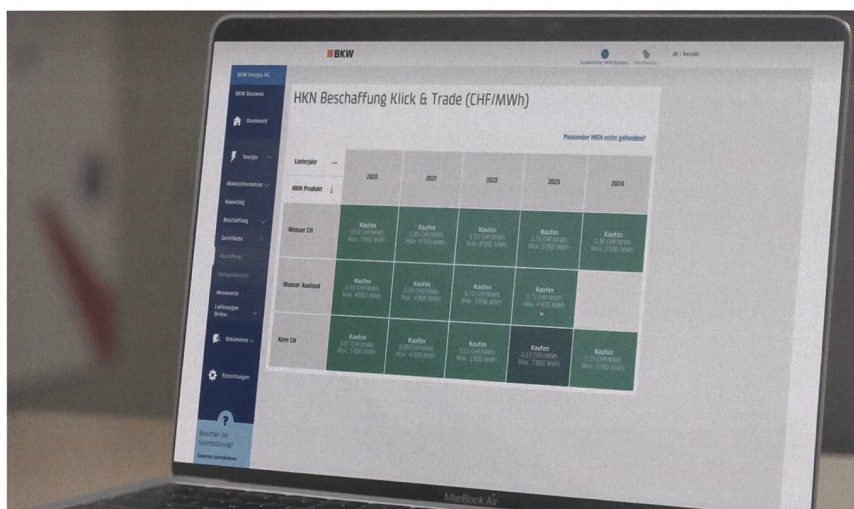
BKW

BKW Energie AG
BKW Business
Dashboard
Energie
Marktinformation
Reporting
Beschaffung
Zertifikate
Messwerte
Lieferungen Dritter
Dienste
Einstellungen
Brauchen Sie Unterstützung?

HKN Beschaffung Klick & Trade (CHF/MWh)

Passender HKN nicht gefunden?

| Lieferjahr | 2020 | 2021 | 2022 | 2023 | 2024 |
|---|---|---|---|---|---|
| HKN Produkt | | | | | |
| Wasser CH | Kaufen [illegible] | Kaufen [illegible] | Kaufen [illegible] | Kaufen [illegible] | Kaufen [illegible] |
| Wasser Ausland | Kaufen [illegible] | Kaufen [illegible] | Kaufen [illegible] | Kaufen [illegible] | |
| Kern CH | Kaufen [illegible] | Kaufen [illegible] | Kaufen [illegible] | Kaufen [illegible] | Kaufen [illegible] |

MacBook Air